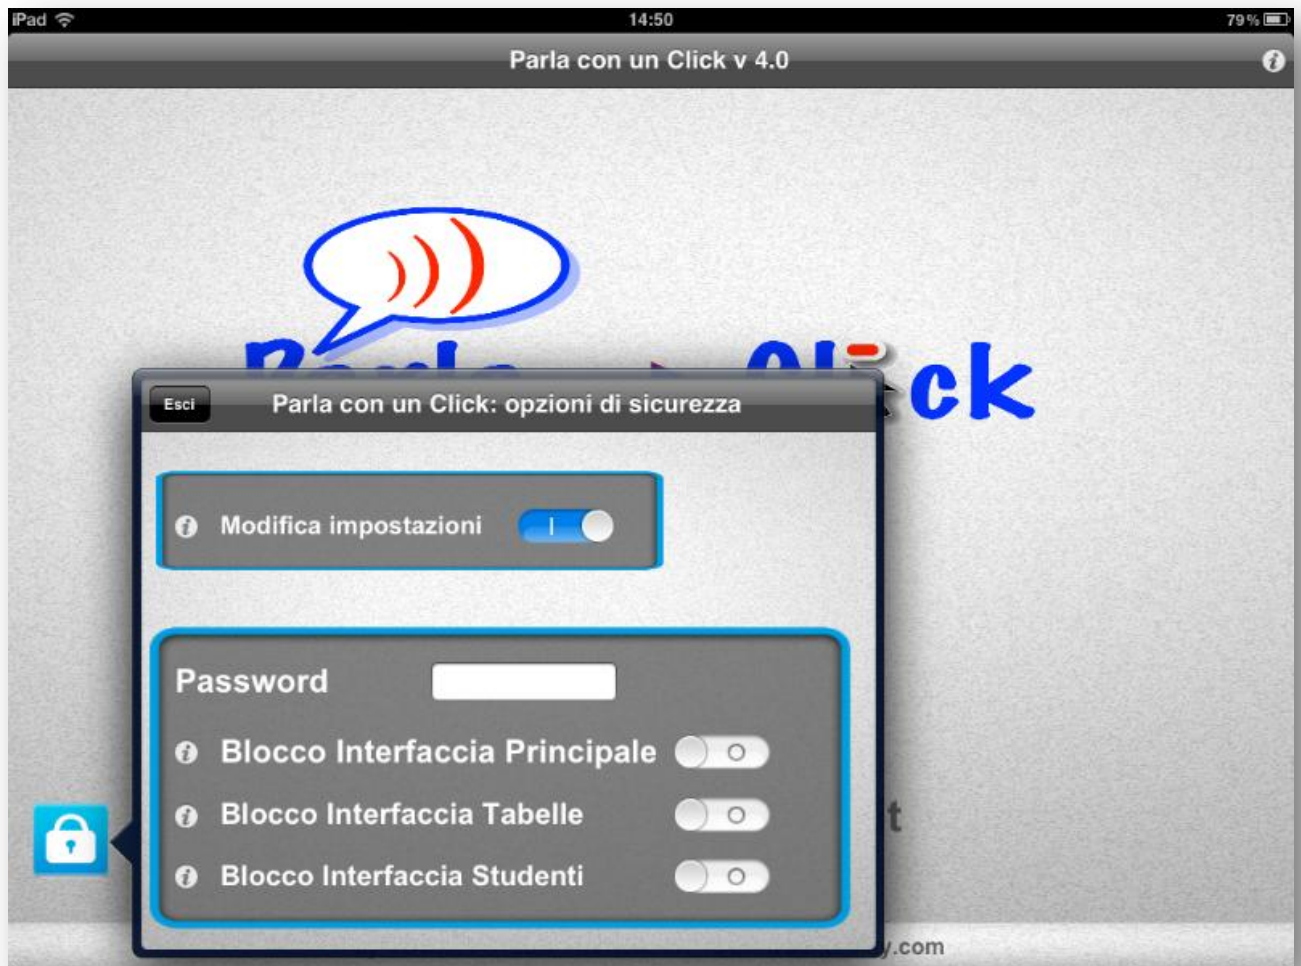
iPad 14:50 79%

Parla con un Click v 4.0

ck

Esci Parla con un Click: opzioni di sicurezza

Modifica impostazioni I

Password

Blocco Interfaccia Principale O

Blocco Interfaccia Tabelle O

Blocco Interfaccia Studenti O

t

.com